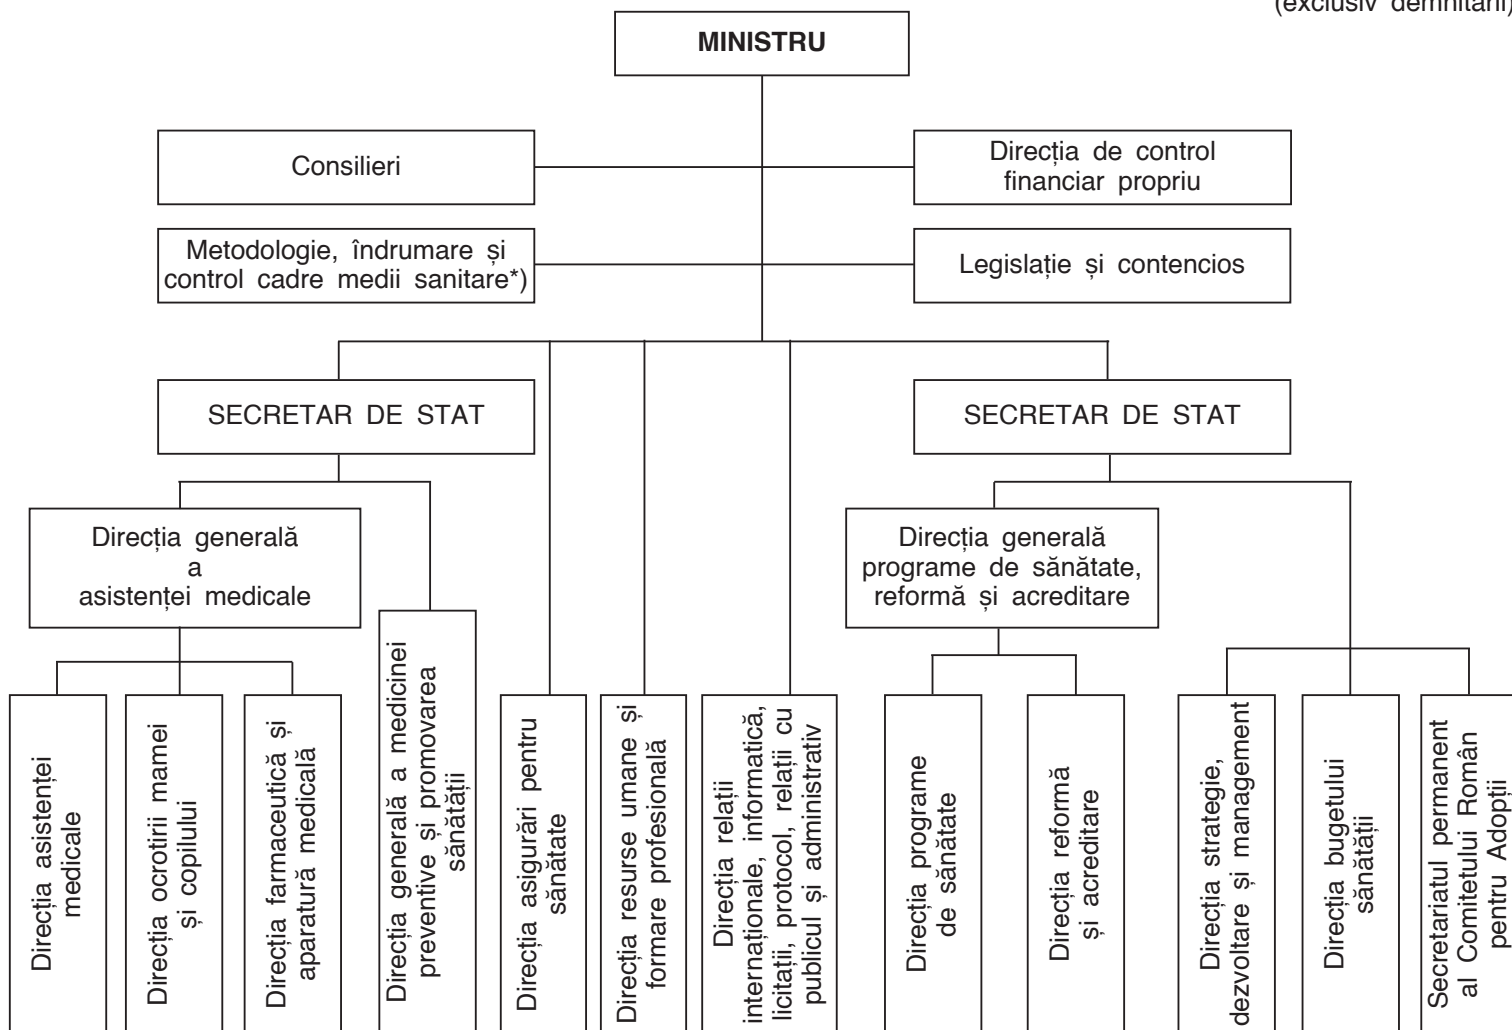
(exclusiv demnitari)

MINISTRU

Consilieri

Direcția de control financiar propriu

Metodologie, îndrumare și control cadre medii sanitare*)

Legislație și contencios

SECRETAR DE STAT

SECRETAR DE STAT

Direcția generală a asistenței medicale

Direcția generală programe de sănătate, reformă și acreditare

Direcția asistenței medicale

Direcția ocrotirii mamei și copilului

Direcția farmaceutică și aparatură medicală

Direcția generală a medicinei preventive și promovarea sănătății

Direcția asigurări pentru sănătate

Direcția resurse umane și formare profesională

Direcția relații internaționale, informatică, licitații, protocol, relații cu publicul și administrativ

Direcția programe de sănătate

Direcția reformă și acreditare

Direcția strategie, dezvoltare și management

Direcția bugetului sănătății

Secretariatul permanent al Comitetului Român pentru Adopții